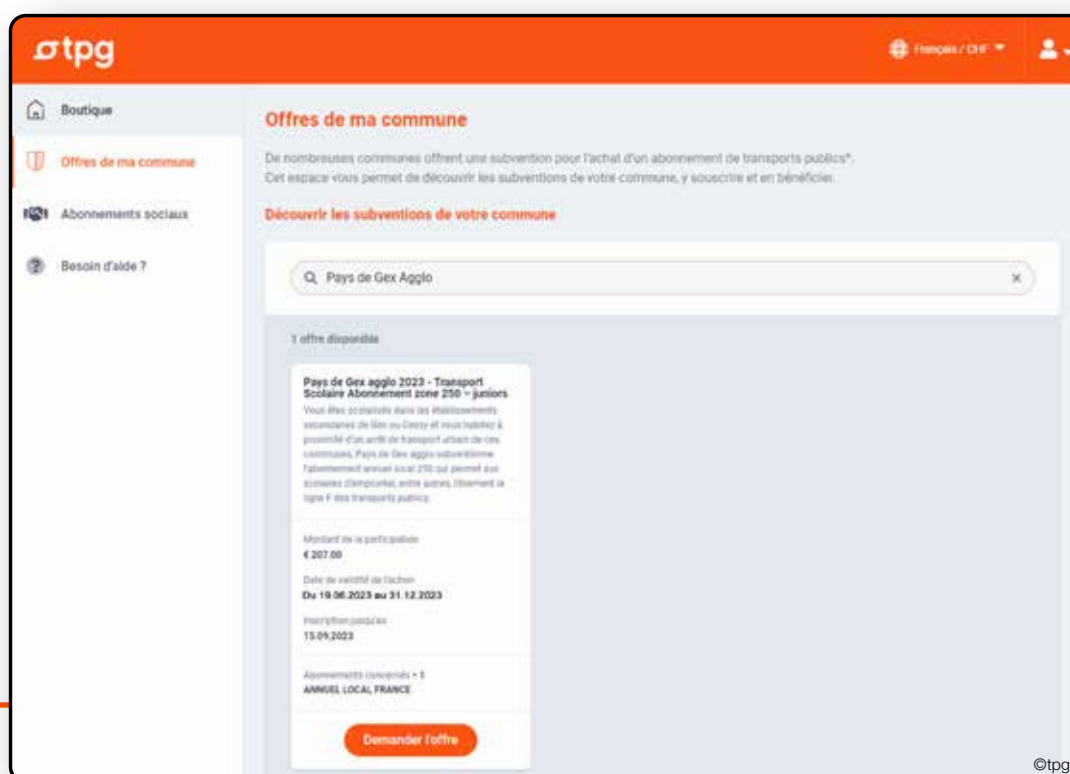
σtpg

Français / CHF

Boutique

Offres de ma commune

Abonnements sociaux

Besoin d'aide ?

Offres de ma commune

De nombreuses communes offrent une subvention pour l'achat d'un abonnement de transports publics*. Cet espace vous permet de découvrir les subventions de votre commune, y souscrire et en bénéficier.

Découvrir les subventions de votre commune

Pays de Gex Agglo

1 offre disponible

Pays de Gex agglo 2023 - Transport Scolaire Abonnement zone 250 – juniors

Vous êtes scolarisés dans les établissements secondaires de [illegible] ou Cessy et vous habitez à proximité d'un arrêt de transport urbain de ces communes, Pays de Gex agglo subventionne l'abonnement annuel local 250 qui permet aux scolaires d'emprunter, entre autres, librement la ligne F des transports publics.

Montant de la participation
€ 207.00

Date de validité de l'achat
Du 19.06.2023 au 31.12.2023

Inscription jusqu'au
15.09.2023

Abonnements concernés • 1
ANNUEL LOCAL FRANCE

Demander l'offre

©tpg